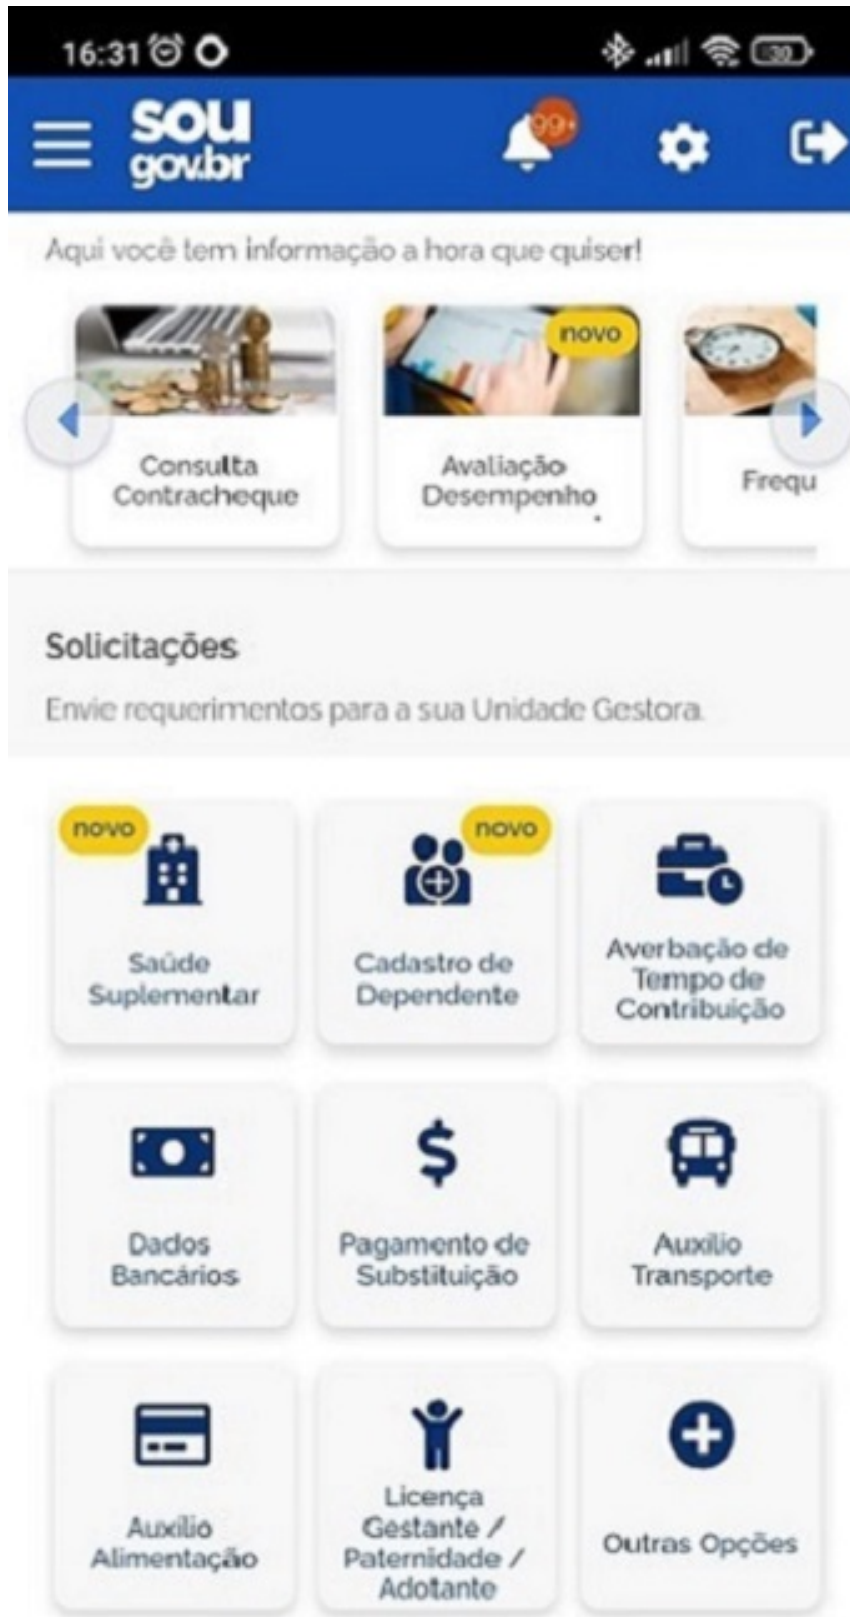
16:31

30

sou gov.br

99+

Aqui você tem informação a hora que quiser!

Consulta Contracheque

novo

Avaliação Desempenho

Frequ

Solicitações

Envie requerimentos para a sua Unidade Gestora.

novo

Saúde Suplementar

novo

Cadastro de Dependente

Averbação de Tempo de Contribuição

Dados Bancários

$

Pagamento de Substituição

Auxílio Transporte

Auxílio Alimentação

Licença Gestante / Paternidade / Adotante

Outras Opções